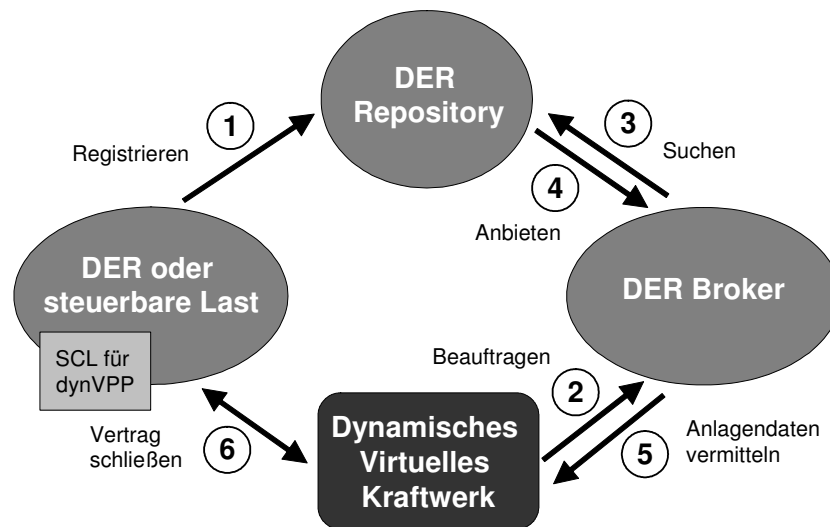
DER Repository

1

Registrieren

3

Suchen

4

Anbieten

DER oder steuerbare Last

SCL für dynVPP

DER Broker

Beauftragen

2

Vertrag schließen

6

Dynamisches Virtuelles Kraftwerk

5

Anlagendaten vermitteln